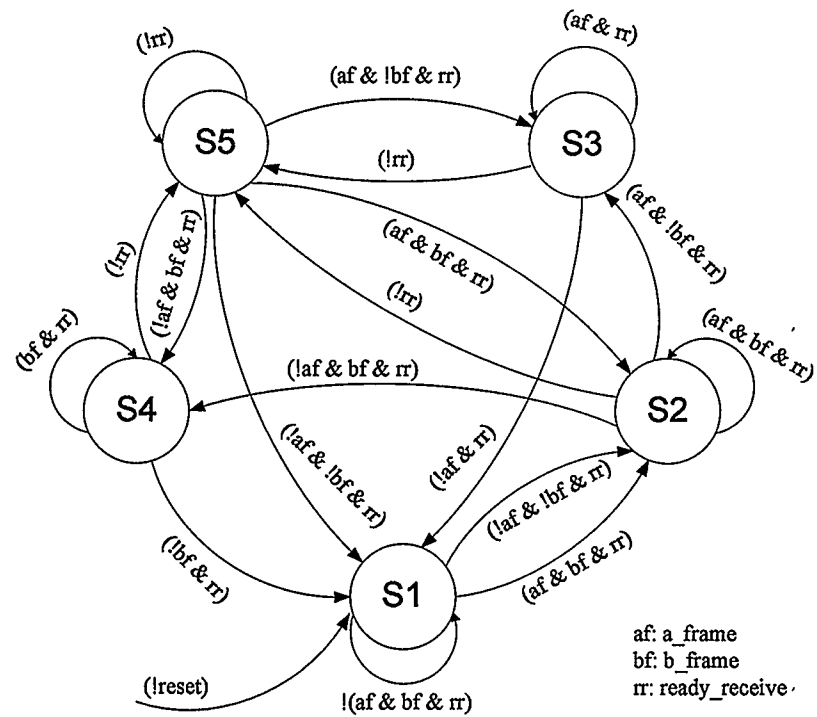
(!rr)
(af & rr)
(af & !bf & rr)
S5
S3
(!rr)
(af & !bf & rr)
(af & bf & rr)
(!rr)
(!af & bf & rr)
(!rr)
(af & bf & rr)
(bf & rr)
(!af & bf & rr)
S4
S2
(!af & !bf & rr)
(!af & rr)
(!af & !bf & rr)
(!bf & rr)
S1
(af & bf & rr)
(!reset)
!(af & bf & rr)
af: a_frame
bf: b_frame
rr: ready_receive